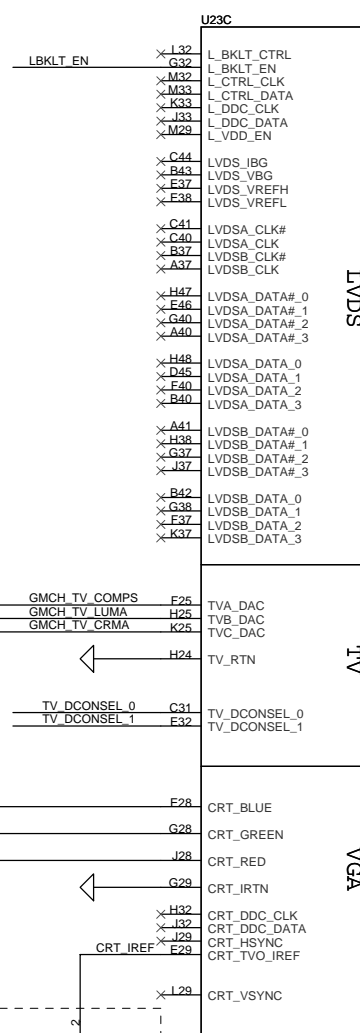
U23C

LBKLT_EN

L32 L_BKLT_CTRL
G32 L_BKLT_EN
M32 L_CTRL_CLK
M33 L_CTRL_DATA
K33 L_DDC_CLK
J33 L_DDC_DATA
M29 L_VDD_EN

C44 LVDS_IBG
B43 LVDS_VBG
E37 LVDS_VREFH
F38 LVDS_VREFL

C41 LVDSA_CLK#
C40 LVDSA_CLK
B37 LVDSB_CLK#
A37 LVDSB_CLK

H47 LVDSA_DATA#_0
E46 LVDSA_DATA#_1
G40 LVDSA_DATA#_2
A40 LVDSA_DATA#_3

H48 LVDSA_DATA_0
D45 LVDSA_DATA_1
F40 LVDSA_DATA_2
B40 LVDSA_DATA_3

A41 LVDSB_DATA#_0
H38 LVDSB_DATA#_1
G37 LVDSB_DATA#_2
J37 LVDSB_DATA#_3

B42 LVDSB_DATA_0
G38 LVDSB_DATA_1
F37 LVDSB_DATA_2
K37 LVDSB_DATA_3

LVDS

GMCH_TV_COMPS F25 TVA_DAC
GMCH_TV_LUMA H25 TVB_DAC
GMCH_TV_CRMA K25 TVC_DAC
H24 TV_RTN

TV_DCONSEL_0 C31 TV_DCONSEL_0
TV_DCONSEL_1 E32 TV_DCONSEL_1

TV

F28 CRT_BLUE
G28 CRT_GREEN
J28 CRT_RED
G29 CRT_IRTN

H32 CRT_DDC_CLK
H33 CRT_DDC_DATA
J29 CRT_HSYNC
CRT_IREF E29 CRT_TVO_IREF

L29 CRT_VSYNC

VGA

2